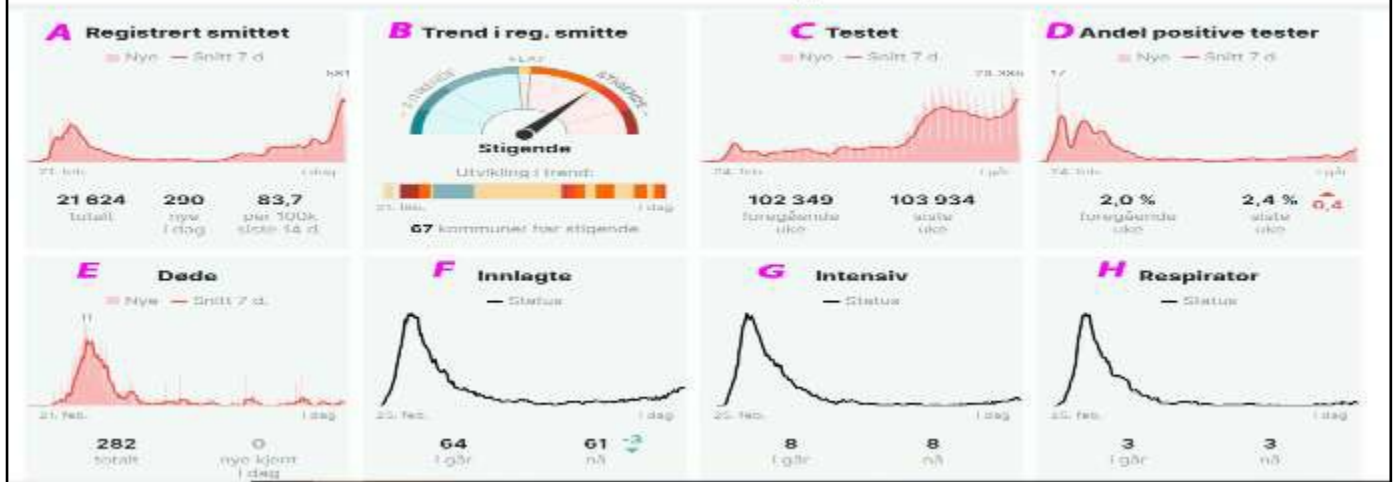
A Registrert smittet
Nye — Snitt 7 d
581
21. feb.
i dag
21 624 totalt
290 nye i dag
83,7 per 100k siste 14 d.

B Trend i reg. smitte
SYNKENDE
FLAT
STIGENDE
Stigende
Utvikling i trend:
21. feb.
i dag
67 kommuner har stigende

C Testet
Nye — Snitt 7 d
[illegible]
24. feb.
i går
102 349 foregående uke
103 934 siste uke

D Andel positive tester
Nye — Snitt 7 d
17
24. feb.
i går
2,0 % foregående uke
2,4 % siste uke
0,4

E Døde
Nye — Snitt 7 d.
11
21. feb.
i dag
282 totalt
0 nye kjent i dag

F Innlagte
— Status
25. feb.
i dag
64 i går
61 nå
-3

G Intensiv
— Status
25. feb.
i dag
8 i går
8 nå

H Respirator
— Status
25. feb.
i dag
3 i går
3 nå